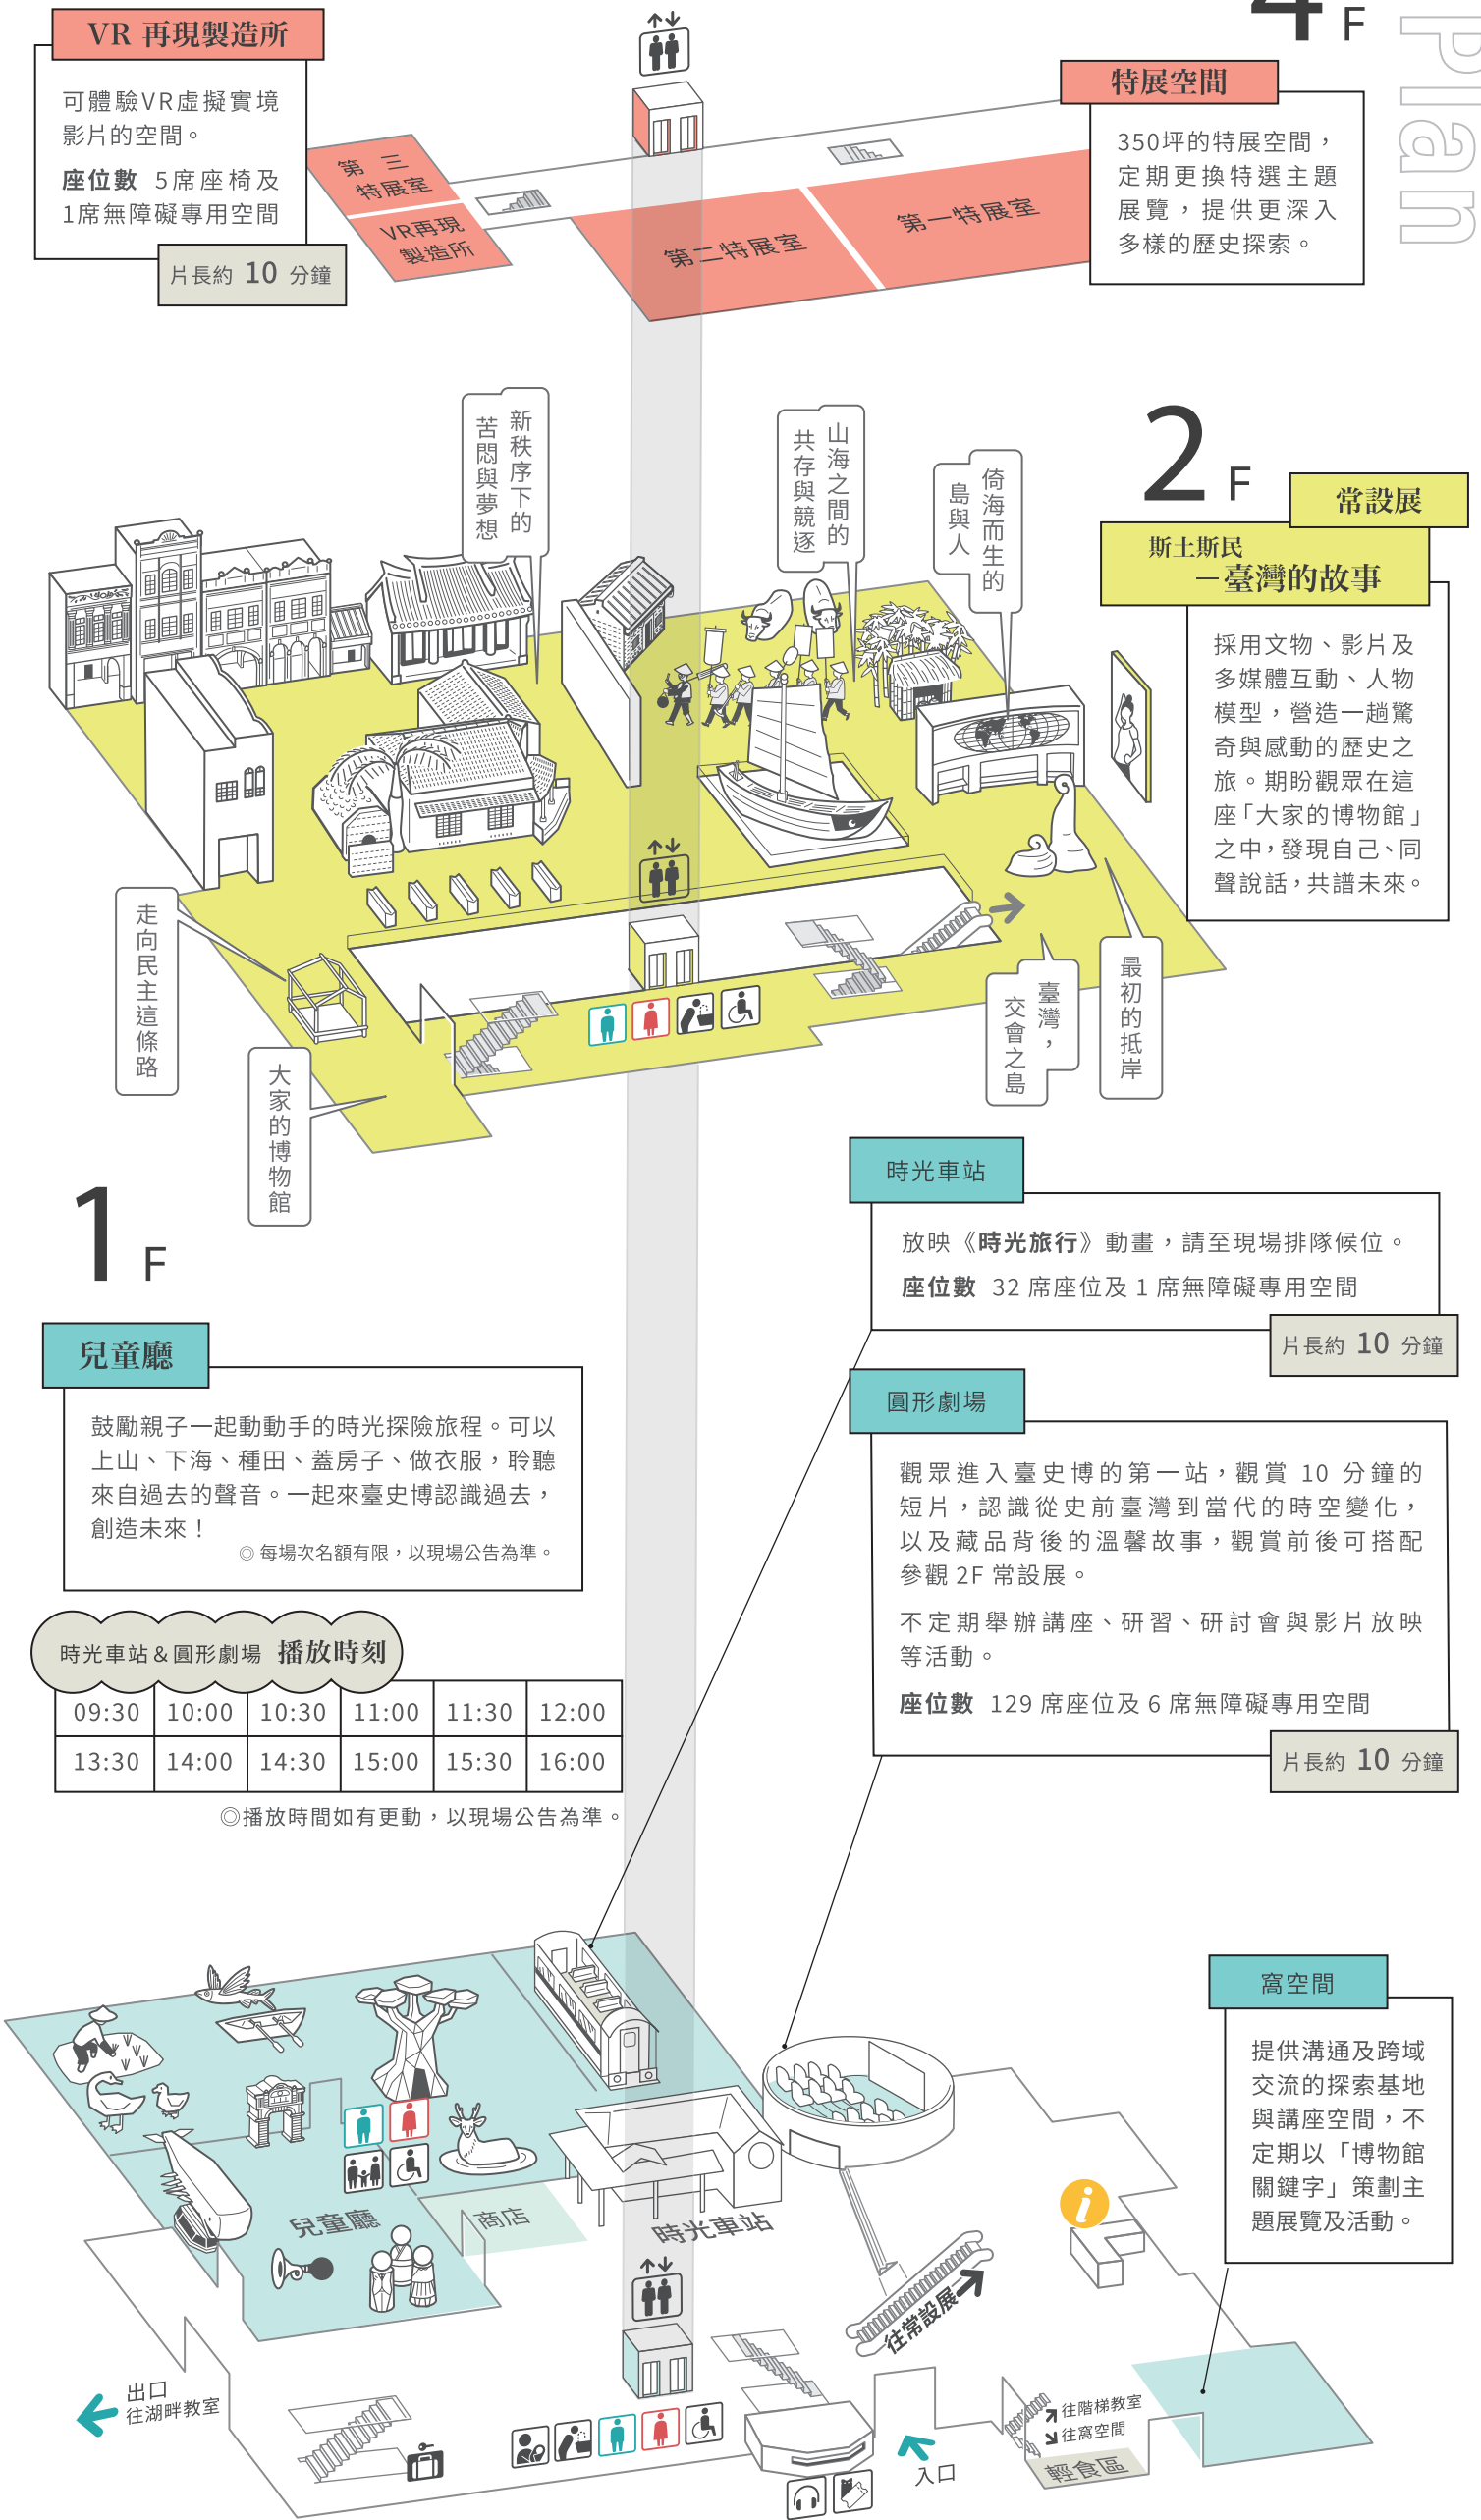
4 F

Plan

VR 再現製造所

可體驗VR虛擬實境影片的空間。

座位數 5席座椅及1席無障礙專用空間

片長約 10 分鐘

第三特展室

VR再現製造所

第二特展室

第一特展室

特展空間

350坪的特展空間，定期更換特選主題展覽，提供更深入多樣的歷史探索。

2 F

常設展

斯土斯民
—臺灣的故事

採用文物、影片及多媒體互動、人物模型，營造一趟驚奇與感動的歷史之旅。期盼觀眾在這座「大家的博物館」之中，發現自己、同聲說話，共譜未來。

新秩序下的苦悶與夢想

山海之間的共存與競逐

倚海而生的島與人

走向民主這條路

大家的博物館

臺灣，交會之島

最初的抵岸

1 F

兒童廳

鼓勵親子一起動動手的時光探險旅程。可以上山、下海、種田、蓋房子、做衣服，聆聽來自過去的聲音。一起來臺史博認識過去，創造未來！

◎每場次名額有限，以現場公告為準。

時光車站 & 圓形劇場 播放時刻

| 09:30 | 10:00 | 10:30 | 11:00 | 11:30 | 12:00 |
|---|---|---|---|---|---|
| 13:30 | 14:00 | 14:30 | 15:00 | 15:30 | 16:00 |

◎播放時間如有更動，以現場公告為準。

時光車站

放映《時光旅行》動畫，請至現場排隊候位。

座位數 32 席座位及 1 席無障礙專用空間

片長約 10 分鐘

圓形劇場

觀眾進入臺史博的第一站，觀賞 10 分鐘的短片，認識從史前臺灣到當代的時空變化，以及藏品背後的溫馨故事，觀賞前後可搭配參觀 2F 常設展。

不定期舉辦講座、研習、研討會與影片放映等活動。

座位數 129 席座位及 6 席無障礙專用空間

片長約 10 分鐘

窩空間

提供溝通及跨域交流的探索基地與講座空間，不定期以「博物館關鍵字」策劃主題展覽及活動。

兒童廳

商店

時光車站

往常設展

出口
往湖畔教室

入口

往階梯教室
往窩空間

輕食區